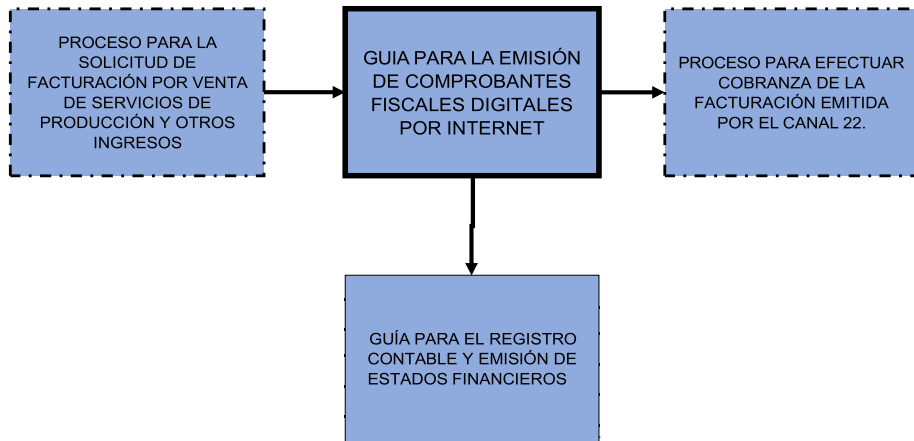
PROCESO PARA LA SOLICITUD DE FACTURACIÓN POR VENTA DE SERVICIOS DE PRODUCCIÓN Y OTROS INGRESOS

GUIA PARA LA EMISIÓN DE COMPROBANTES FISCALES DIGITALES POR INTERNET

PROCESO PARA EFECTUAR COBRANZA DE LA FACTURACIÓN EMITIDA POR EL CANAL 22.

GUÍA PARA EL REGISTRO CONTABLE Y EMISIÓN DE ESTADOS FINANCIEROS